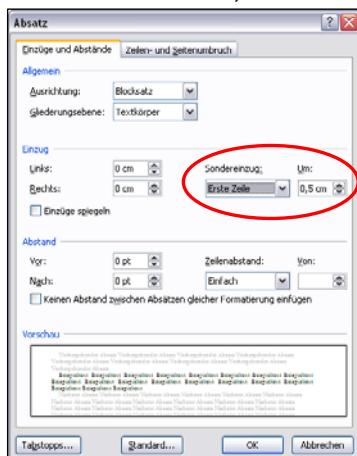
Absatz

Einzüge und Abstände | Zeilen- und Seitenumbruch

Allgemein

Ausrichtung: Blocksatz

Gliederungsebene: Textkörper

Einzug

Links: 0 cm

Rechts: 0 cm

Sondereinzug: Erste Zeile

Um: 0,5 cm

Einzüge spiegeln

Abstand

Vor: 0 pt

Nach: 0 pt

Zeilenabstand: Einfach

Von:

Keinen Abstand zwischen Absätzen gleicher Formatierung einfügen

Vorschau

Tabstopps... Standard... OK Abbrechen